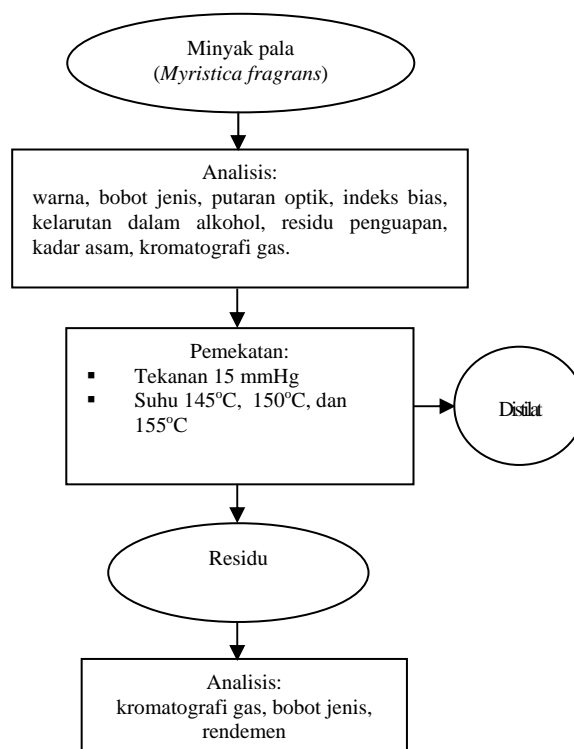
Minyak pala
(*Myristica fragrans*)

Analisis:
warna, bobot jenis, putaran optik, indeks bias, kelarutan dalam alkohol, residu penguapan, kadar asam, kromatografi gas.

Pemekatan:
- Tekanan 15 mmHg
- Suhu 145$^oC$, 150$^oC$, dan 155$^oC$

Distilat

Residu

Analisis:
kromatografi gas, bobot jenis, rendemen